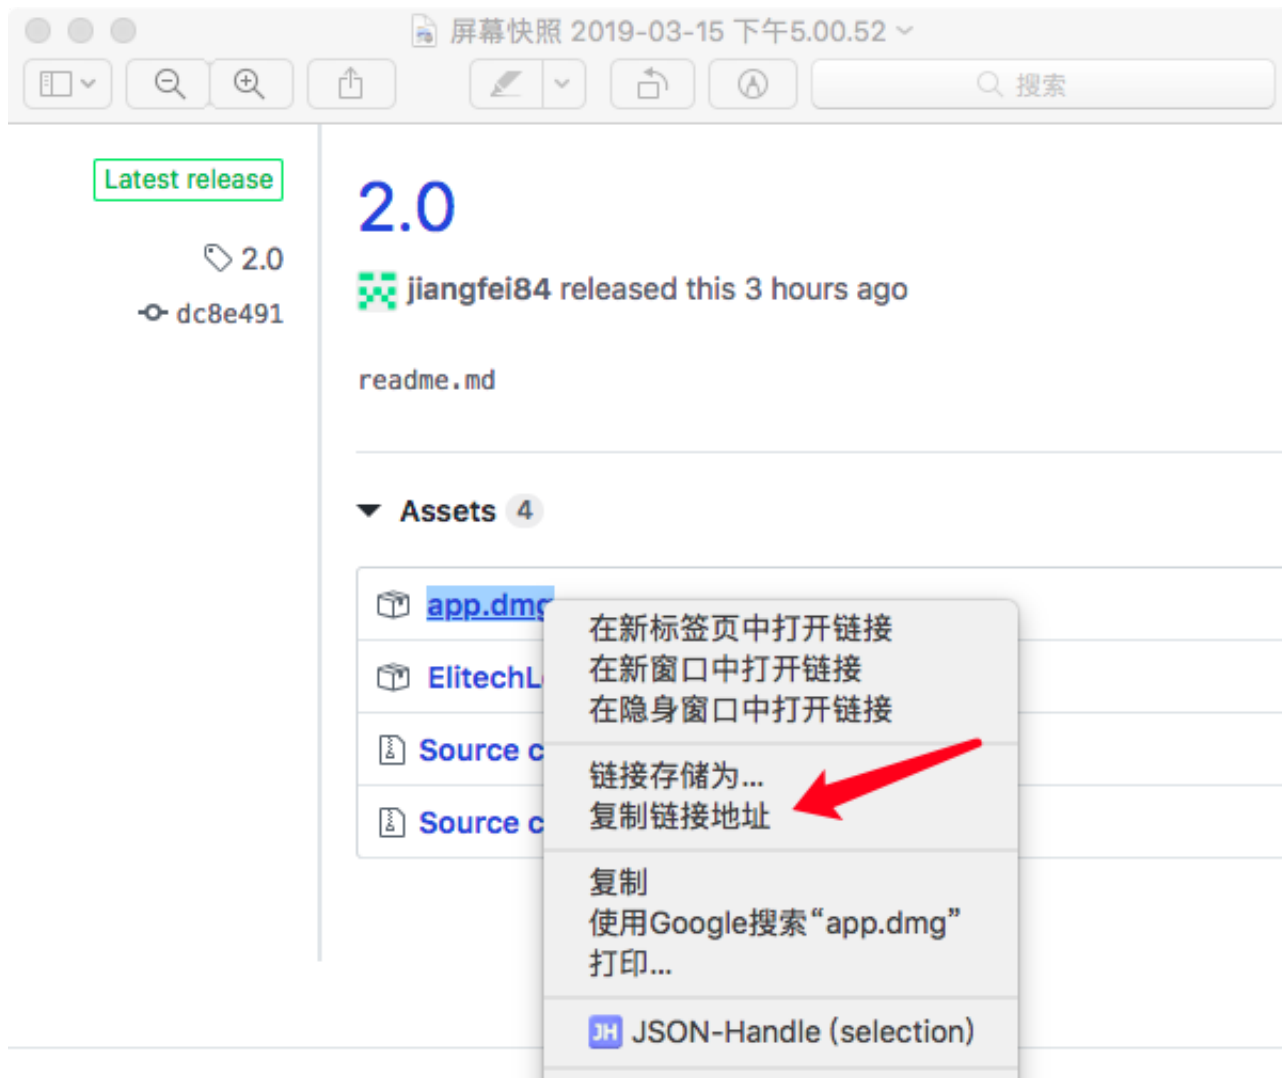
屏幕快照 2019-03-15 下午5.00.52

搜索

Latest release

2.0

dc8e491

2.0

jiangfei84 released this 3 hours ago

readme.md

Assets 4

app.dmg

ElitechL

Source c

Source c

在新标签页中打开链接
在新窗口中打开链接
在隐身窗口中打开链接

链接存储为...
复制链接地址

复制
使用Google搜索"app.dmg"
打印...

JH JSON-Handle (selection)